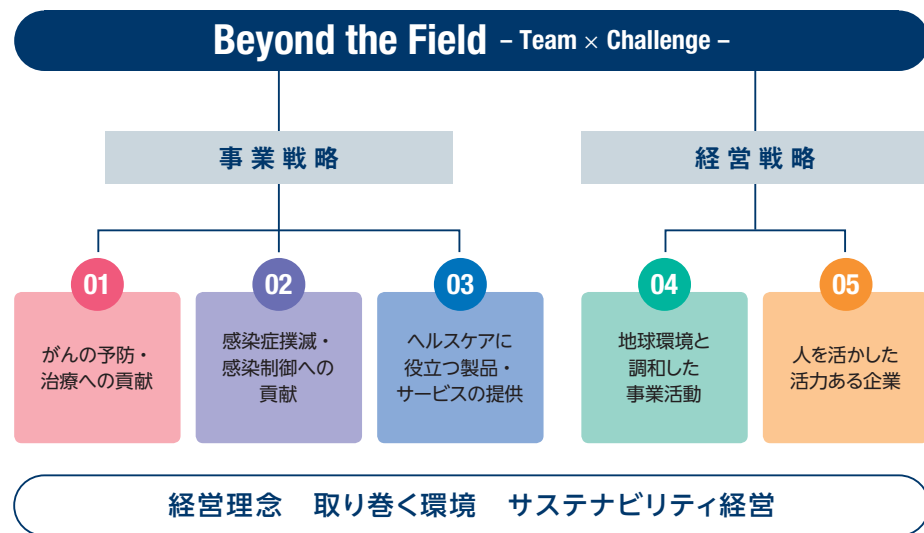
Beyond the Field – Team × Challenge –

事業戦略

経営戦略

01
がんの予防・治療への貢献

02
感染症撲滅・感染制御への貢献

03
ヘルスケアに役立つ製品・サービスの提供

04
地球環境と調和した事業活動

05
人を活かした活力ある企業

経営理念　取り巻く環境　サステナビリティ経営